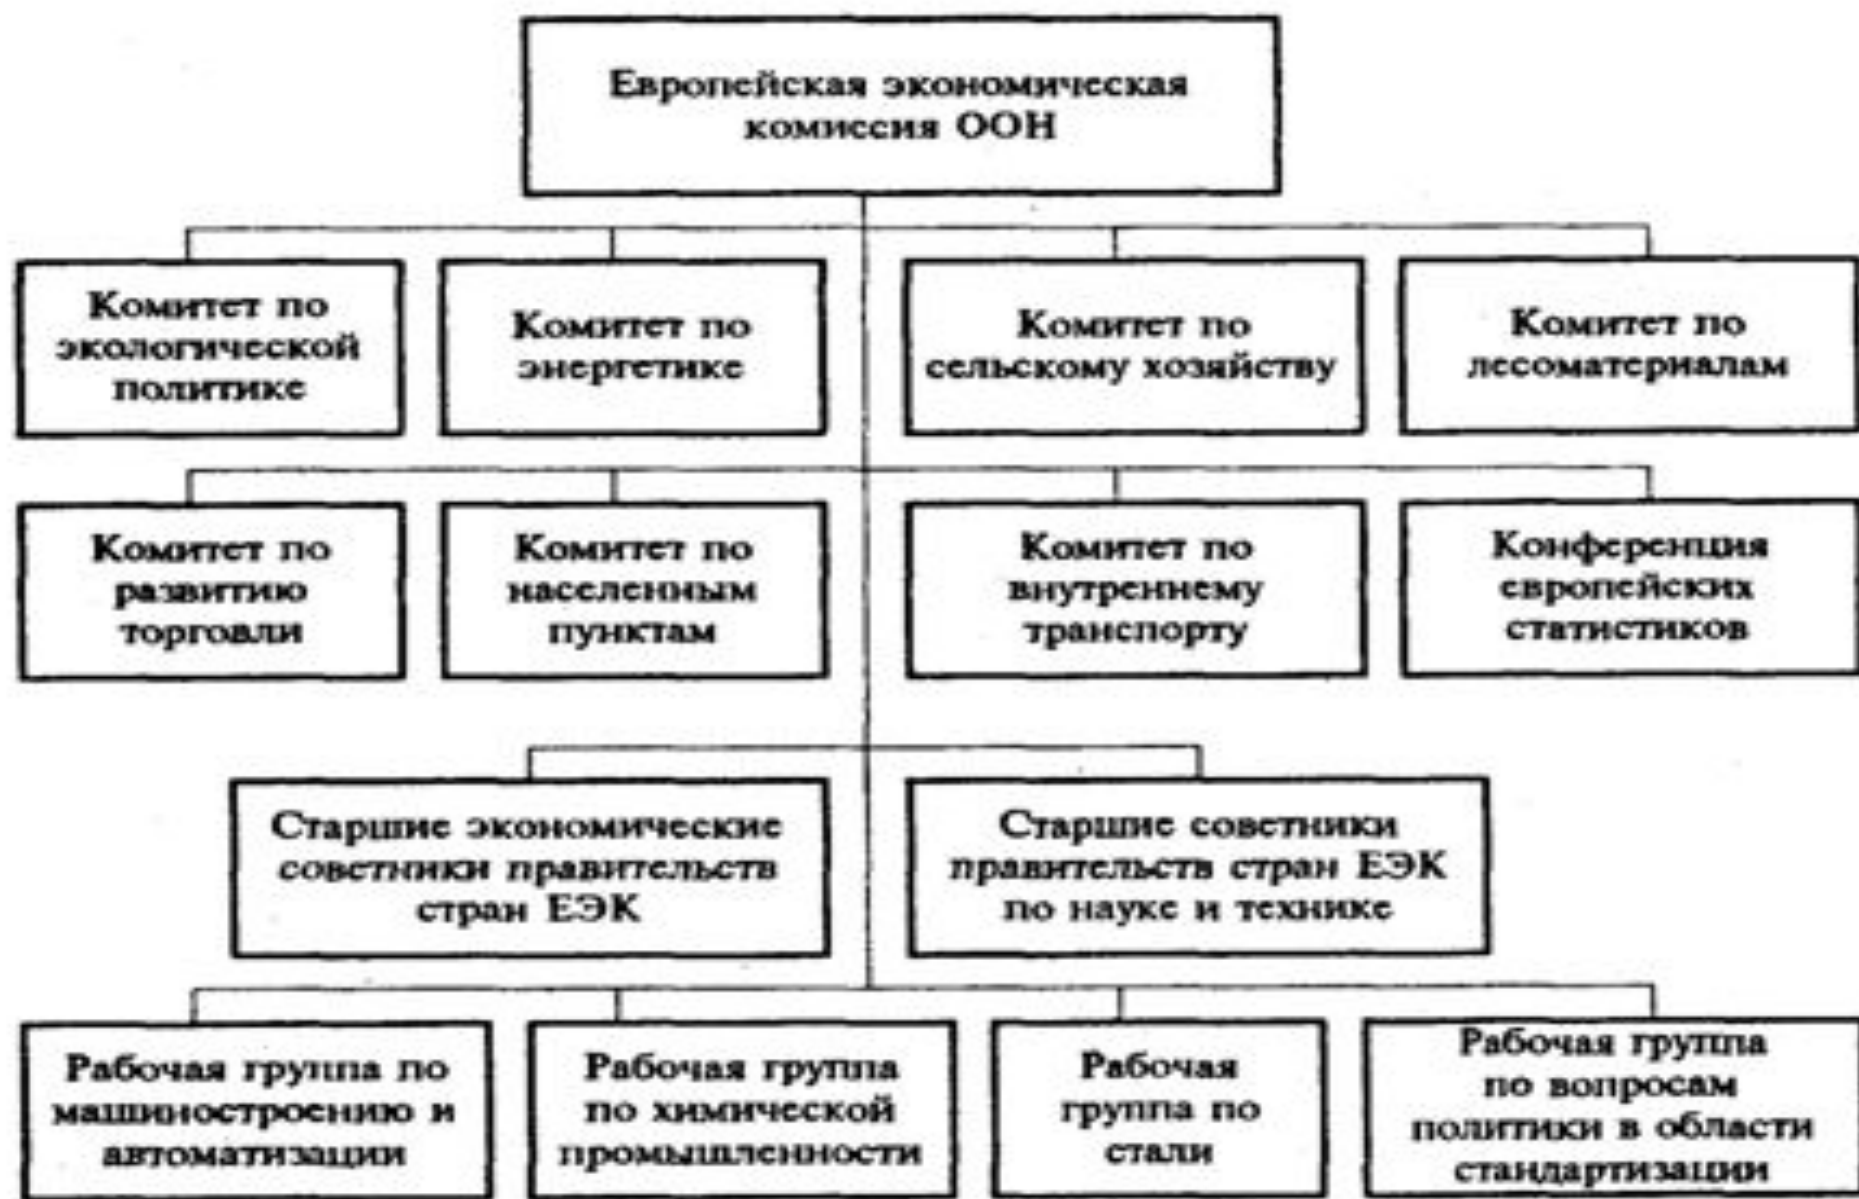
Европейская экономическая комиссия ООН

Комитет по экологической политике

Комитет по энергетике

Комитет по сельскому хозяйству

Комитет по лесоматериалам

Комитет по развитию торговли

Комитет по населенным пунктам

Комитет по внутреннему транспорту

Конференция европейских статистиков

Старшие экономические советники правительств стран ЕЭК

Старшие советники правительств стран ЕЭК по науке и технике

Рабочая группа по машиностроению и автоматизации

Рабочая группа по химической промышленности

Рабочая группа по стали

Рабочая группа по вопросам политики в области стандартизации